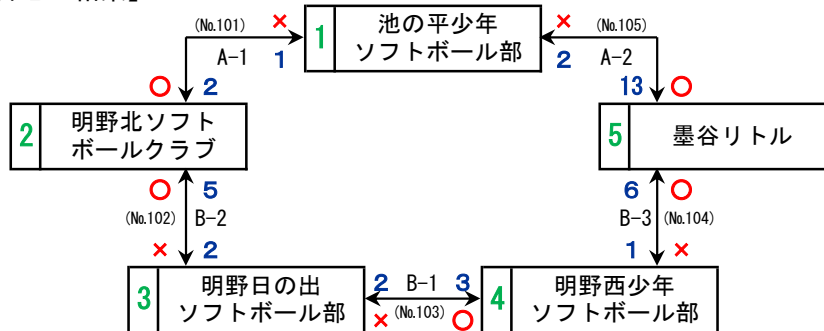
(No.101) ×
A-1 1
1 池の平少年ソフトボール部
× (No.105)
2 A-2
○ 2
2 明野北ソフトボールクラブ
13 ○
5 墨谷リトル
○ 5
(No.102) B-2
× 2
6 ○
B-3 (No.104)
1 ×
3 明野日の出ソフトボール部
2 B-1 3
× (No.103) ○
4 明野西少年ソフトボール部